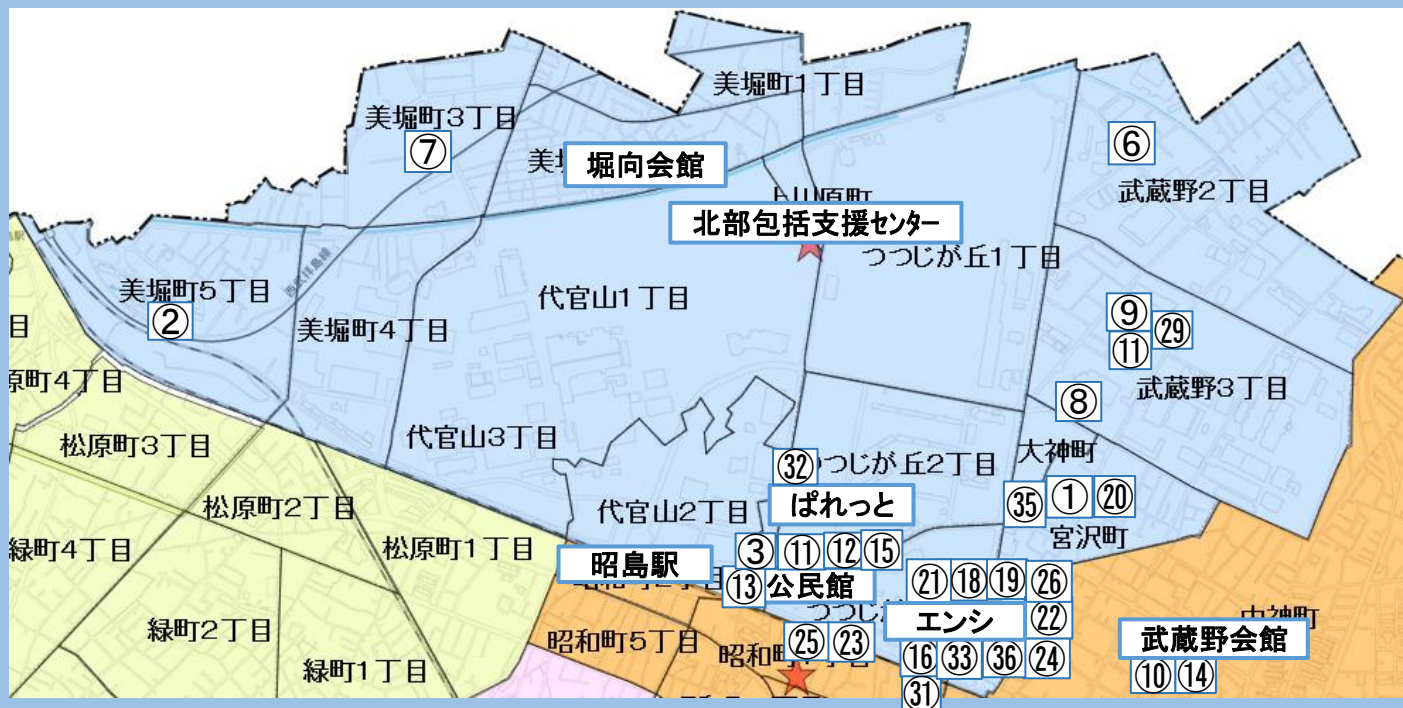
美堀町1丁目
美堀町3丁目
⑦
美堀
堀向会館
⑥
上川原町
武蔵野2丁目
北部包括支援センター
つつじが丘1丁目
美堀町5丁目
②
代官山1丁目
美堀町4丁目
⑨ ㉙
⑪
武蔵野3丁目
原町4丁目
⑧
松原町3丁目
代官山3丁目
大神町
㉜ つつじが丘2丁目
松原町2丁目
ぱれっと
㉟ ① ⑳
代官山2丁目
宮沢町
緑町4丁目
松原町1丁目
③ ⑪ ⑫ ⑮
昭島駅
⑬ 公民館
㉑ ⑱ ⑲ ㉖
つつじ
エンシ
㉒
中神町
緑町2丁目
昭和町5丁目
㉕ ㉓
武蔵野会館
昭和町
⑯ ㉝ ㊱ ㉔
緑町1丁目
⑩ ⑭
㉛